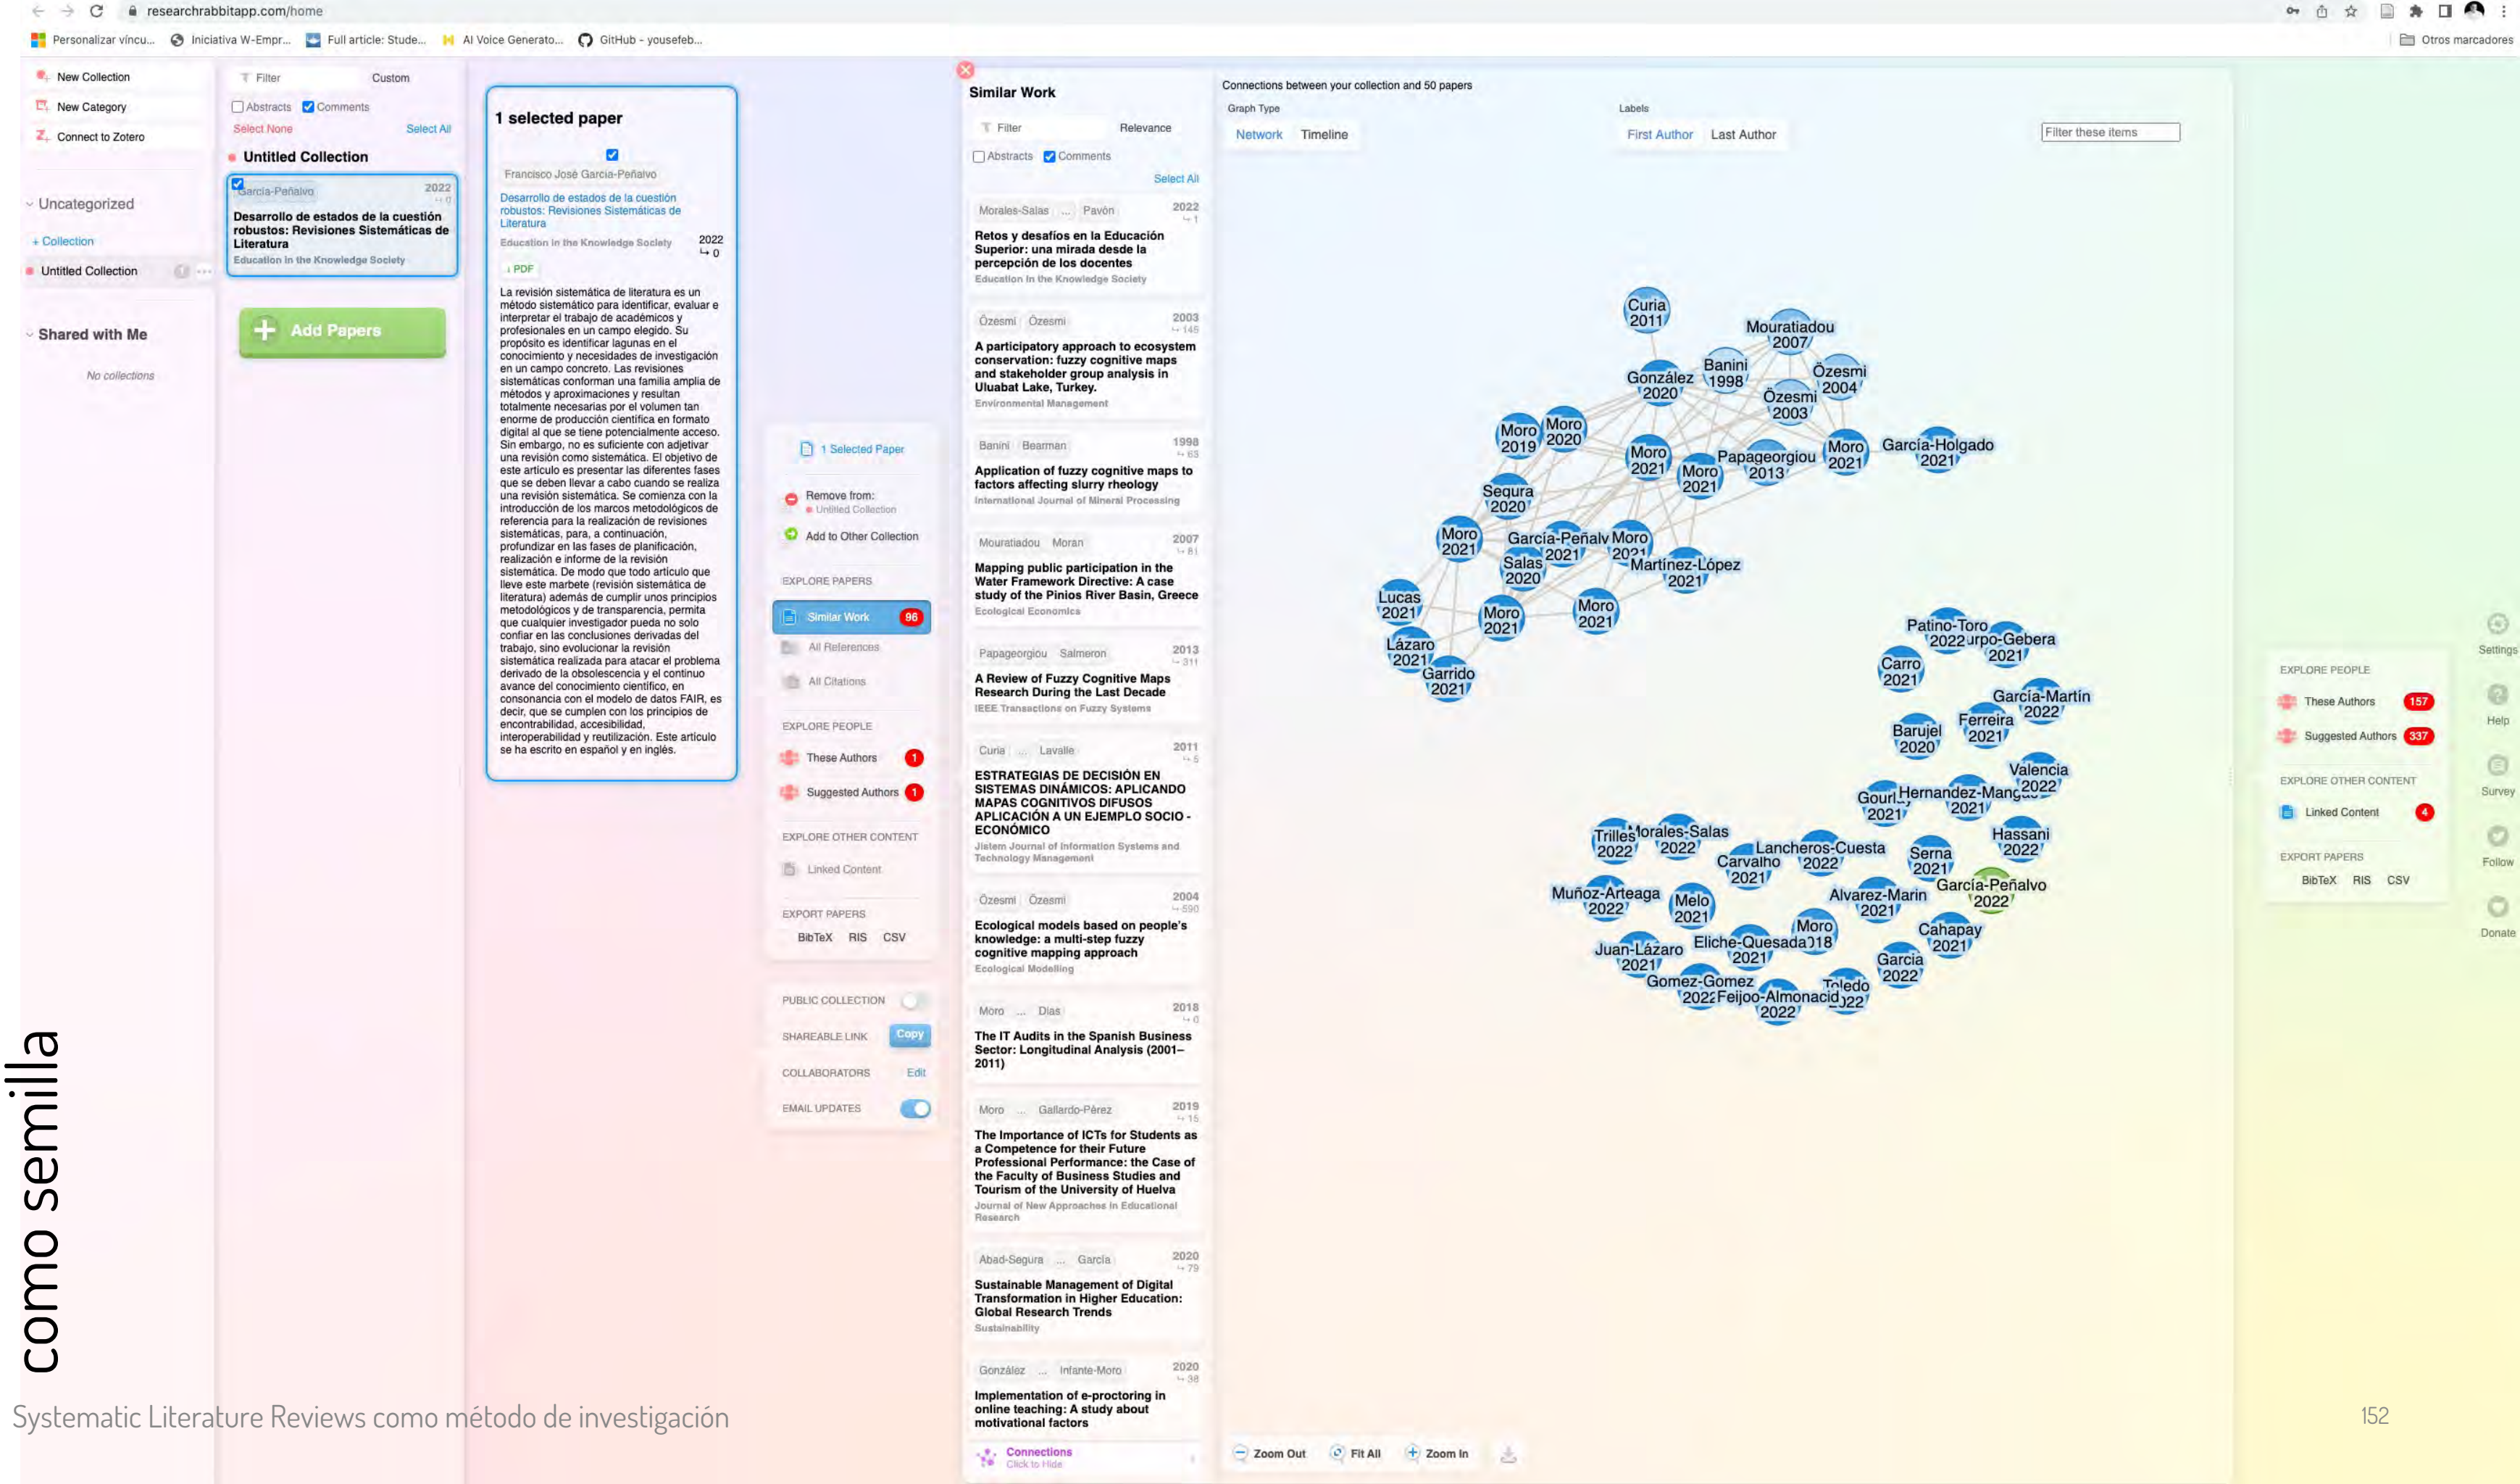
researchrabbitapp.com/home

Personalizar víncu... Iniciativa W-Empr... Full article: Stude... AI Voice Generato... GitHub - yousefeb... Otros marcadores

New Collection
New Category
Connect to Zotero

Uncategorized
+ Collection
Untitled Collection

Shared with Me
No collections

Filter Custom
Abstracts Comments
Select None Select All
Untitled Collection
García-Peñalvo 2022
Desarrollo de estados de la cuestión robustos: Revisiones Sistemáticas de Literatura
Education in the Knowledge Society

Add Papers

1 selected paper
Francisco José García-Peñalvo
Desarrollo de estados de la cuestión robustos: Revisiones Sistemáticas de Literatura
Education in the Knowledge Society 2022
PDF
La revisión sistemática de literatura es un método sistemático para identificar, evaluar e interpretar el trabajo de académicos y profesionales en un campo elegido. Su propósito es identificar lagunas en el conocimiento y necesidades de investigación en un campo concreto. Las revisiones sistemáticas conforman una familia amplia de métodos y aproximaciones y resultan totalmente necesarias por el volumen tan enorme de producción científica en formato digital al que se tiene potencialmente acceso. Sin embargo, no es suficiente con adjetivar una revisión como sistemática. El objetivo de este artículo es presentar las diferentes fases que se deben llevar a cabo cuando se realiza una revisión sistemática. Se comienza con la introducción de los marcos metodológicos de referencia para la realización de revisiones sistemáticas, para, a continuación, profundizar en las fases de planificación, realización e informe de la revisión sistemática. De modo que todo artículo que lleve este marbete (revisión sistemática de literatura) además de cumplir unos principios metodológicos y de transparencia, permita que cualquier investigador que lo solicite pueda no solo confiar en las conclusiones derivadas del trabajo, sino evolucionar la revisión sistemática realizada para atacar el problema derivado de la obsolescencia y el continuo avance del conocimiento científico, en consonancia con el modelo de datos FAIR, es decir, que se cumplen con los principios de encontrabilidad, accesibilidad, interoperabilidad y reutilización. Este artículo se ha escrito en español y en inglés.

1 Selected Paper
Remove from: Untitled Collection
Add to Other Collection
EXPLORE PAPERS
Similar Work 96
All References
All Citations
EXPLORE PEOPLE
These Authors 1
Suggested Authors 1
EXPLORE OTHER CONTENT
Linked Content
EXPORT PAPERS
BibTeX RIS CSV
PUBLIC COLLECTION
SHAREABLE LINK Copy
COLLABORATORS Edit
EMAIL UPDATES

Similar Work
Filter Relevance
Abstracts Comments
Select All
Morales-Salas ... Pavón 2022
Retos y desafíos en la Educación Superior: una mirada desde la percepción de los docentes
Education in the Knowledge Society
Özesmi Özesmi 2003
A participatory approach to ecosystem conservation: fuzzy cognitive maps and stakeholder group analysis in Uluabat Lake, Turkey.
Environmental Management
Banini Bearman 1998
Application of fuzzy cognitive maps to factors affecting slurry rheology
International Journal of Mineral Processing
Mouratiadou Moran 2007
Mapping public participation in the Water Framework Directive: A case study of the Pinios River Basin, Greece
Ecological Economics
Papageorgiou Salmeron 2013
A Review of Fuzzy Cognitive Maps Research During the Last Decade
IEEE Transactions on Fuzzy Systems
Curia ... Lavalle 2011
ESTRATEGIAS DE DECISIÓN EN SISTEMAS DINÁMICOS: APLICANDO MAPAS COGNITIVOS DIFUSOS APLICACIÓN A UN EJEMPLO SOCIO - ECONÓMICO
Jistem Journal of Information Systems and Technology Management
Özesmi Özesmi 2004
Ecological models based on people's knowledge: a multi-step fuzzy cognitive mapping approach
Ecological Modelling
Moro ... Dias 2018
The IT Audits in the Spanish Business Sector: Longitudinal Analysis (2001–2011)
Moro ... Gallardo-Pérez 2019
The Importance of ICTs for Students as a Competence for their Future Professional Performance: the Case of the Faculty of Business Studies and Tourism of the University of Huelva
Journal of New Approaches in Educational Research
Abad-Segura ... García 2020
Sustainable Management of Digital Transformation in Higher Education: Global Research Trends
Sustainability
González ... Infante-Moro 2020
Implementation of e-proctoring in online teaching: A study about motivational factors
Connections Click to Hide

Connections between your collection and 50 papers
Graph Type Labels
Network Timeline First Author Last Author
Filter these items

Curia 2011 Mouratiadou 2007 Banini 1998 González 2020 Özesmi 2004 Özesmi 2003 Moro 2019 Moro 2020 Moro 2021 Moro 2021 Papageorgiou 2013 Moro 2021 García-Holgado 2021 Segura 2020 Moro 2021 García-Peñalv 2021 Moro 2021 Salas 2020 Martínez-López 2021 Lucas 2021 Moro 2021 Moro 2021 Lázaro 2021 Garrido 2021 Patino-Toro 2022 urpo-Gebera 2021 Carro 2021 García-Martín 2022 Ferreira 2021 Barujel 2020 Valencia 2022 Gouri 2021 Hernandez-Mang 2021 Trilles 2022 Morales-Salas 2022 Lancheros-Cuesta 2022 Carvalho 2021 Serna 2021 Hassani 2022 García-Peñalvo 2022 Muñoz-Arteaga 2022 Melo 2021 Alvarez-Marin 2021 Moro Cahapay 2021 Juan-Lázaro 2021 Eliche-Quesada 2018 2021 Garcia 2022 Gomez-Gomez 2022 Feijoo-Almonacid 2022 Toledo 2022

Zoom Out Fit All Zoom In

EXPLORE PEOPLE
These Authors 157
Suggested Authors 337
EXPLORE OTHER CONTENT
Linked Content 4
EXPORT PAPERS
BibTeX RIS CSV

Settings Help Survey Follow Donate

como semilla

Systematic Literature Reviews como método de investigación
152